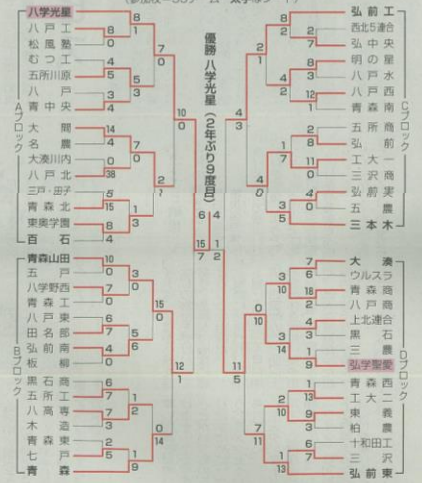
（参加59チーム　数字はスコア）

優勝　八学光星（2年ぶり9度目）

Aブロック
八学光星
八戸工
松風塾
むつ工
五所川原
八戸
青中央
太間
名農
大湊川内
八戸北
三戸・田子
青森北
東奥学園
百石

Bブロック
青森山田
五戸
八学野西
青森工
八戸東
田名部
弘前南
板柳
黒石商
五所農
八高専
木造
青森東
七戸
青森

Cブロック
弘前工
西北5連合
弘中央
明の星
八戸水
八戸西
青森南
五所商
弘前
工大一
三沢商
弘前実
五農
三本木

Dブロック
大湊
ウルスラ
青森商
八戸商
上北連合
黒石
三農
弘学聖愛
青森西
工大二
東義
柏木農
十和田工
三沢
弘前東

8 1 4 3 1 8 5 1 7 0 10 0 14 3 4 7 38 0 8 7 1 15 1 3 2 7 8 3 10 0 2 1 15 0 6 7 1 7 8 2 12 1 5 7 6 7 0 1 5 9 14 0 6 4 15 1 7 2
1 5 2 7 7 2 0 12 4 8 2 0 1 4 5 4 4 3 3 2 7 1 11 3 4 9 4 0 8 3 7 8 7 10 16 0 2 9 3 14 0 1 11 1 5 7 3 13 0 1 2 6 1 8 7 1 13 1